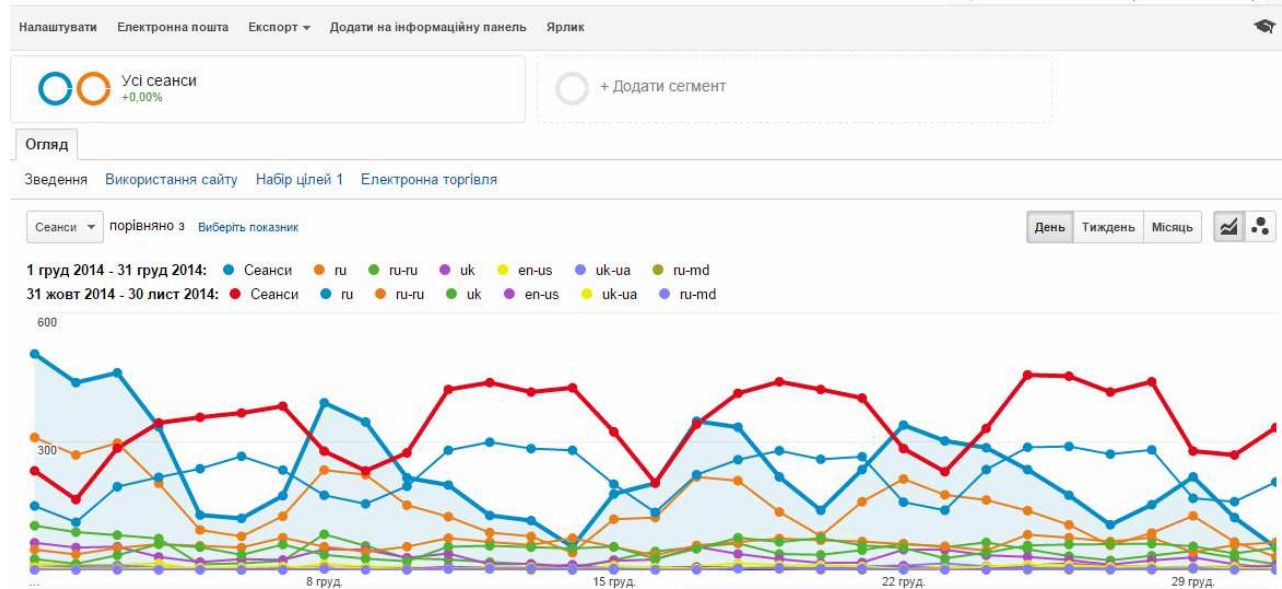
Налаштувати Електронна пошта Експорт Додати на інформаційну панель Ярлик

Усі сеанси
+0,00%

+ Додати сегмент

Огляд

Зведення Використання сайту Набір цілей 1 Електронна торгівля

Сеанси порівняно з Виберіть показник

День Тиждень Місяць

1 груд 2014 - 31 груд 2014: Сеанси ru ru-ru uk en-us uk-ua ru-md
31 жовт 2014 - 30 лист 2014: Сеанси ru ru-ru uk en-us uk-ua ru-md

600
300
...
8 груд.
15 груд.
22 груд.
29 груд.